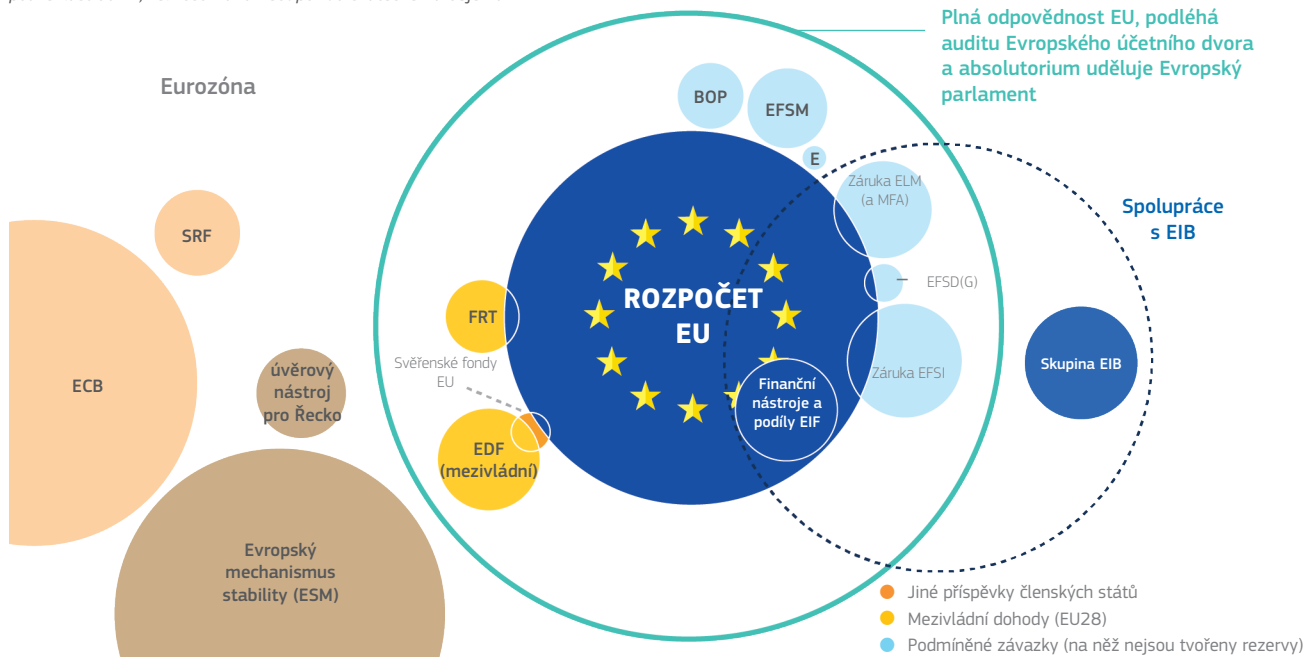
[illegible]

Plná odpovědnost EU, podléhá auditu Evropského účetního dvora a absolutorium uděluje Evropský parlament

Eurozóna

BOP

EFSM

E

Záruka ELM (a MFA)

Spolupráce s EIB

SRF

ROZPOČET EU

EFSD(G)

FRT

Svěřenské fondy EU

úvěrový nástroj pro Řecko

Finanční nástroje a podíly EIF

Záruka EFSI

Skupina EIB

ECB

EDF (mezivládní)

Evropský mechanismus stability (ESM)

Jiné příspěvky členských států

Mezivládní dohody (EU28)

Podmíněné závazky (na něž nejsou tvořeny rezervy)